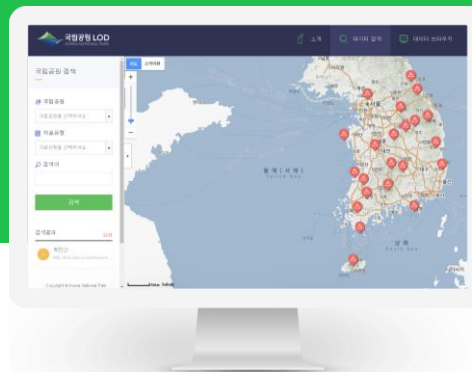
국립공원 LOD
KOREA NATIONAL PARK

소개
데이터 검색
데이터 브라우저

국립공원 검색

국립공원
국립공원을 선택하세요

자원유형
자원유형을 선택하세요

검색어

검색

검색결과
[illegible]

북한산
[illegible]

Copyright © Korea National Park

지도
스카이뷰

+
−

황해 (서해)

남해